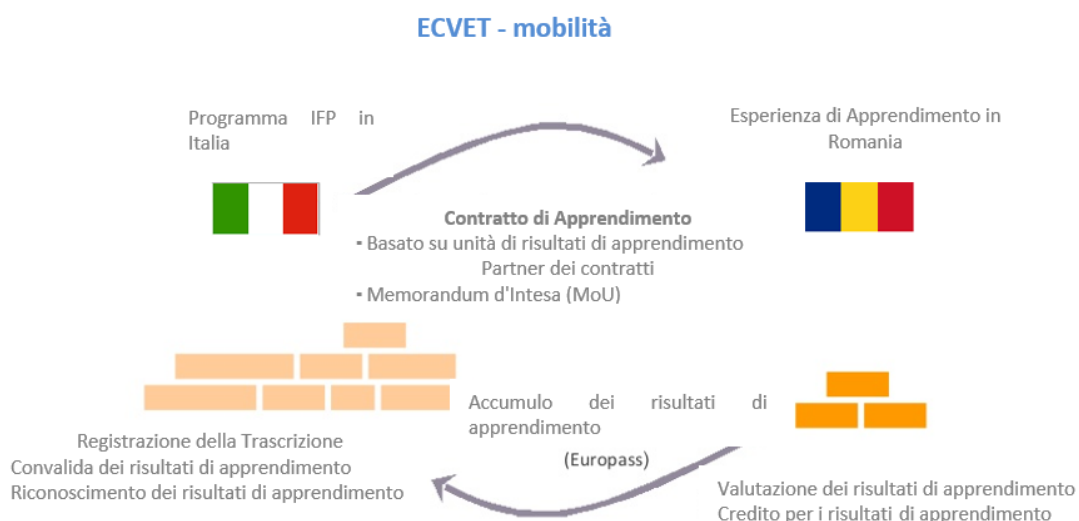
ECVET - mobilità

Programma IFP in Italia

Esperienza di Apprendimento in Romania

Contratto di Apprendimento
▪ Basato su unità di risultati di apprendimento
Partner dei contratti
▪ Memorandum d'Intesa (MoU)

Accumulo dei risultati di apprendimento

(Europass)

Registrazione della Trascrizione
Convalida dei risultati di apprendimento
Riconoscimento dei risultati di apprendimento

Valutazione dei risultati di apprendimento
Credito per i risultati di apprendimento